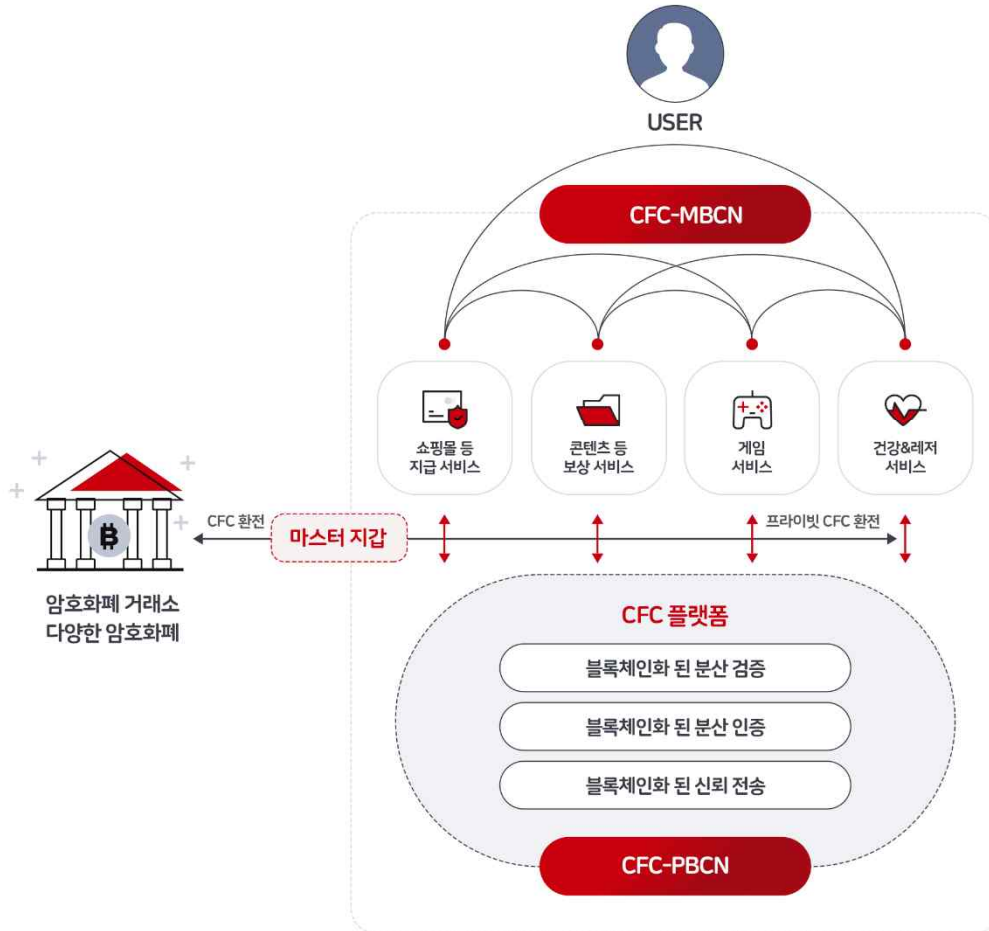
USER

CFC-MBCN

쇼핑몰 등 지급 서비스

콘텐츠 등 보상 서비스

게임 서비스

건강&레저 서비스

암호화폐 거래소
다양한 암호화폐

CFC 환전

마스터 지갑

프라이빗 CFC 환전

CFC 플랫폼

블록체인화 된 분산 검증

블록체인화 된 분산 인증

블록체인화 된 신뢰 전송

CFC-PBCN